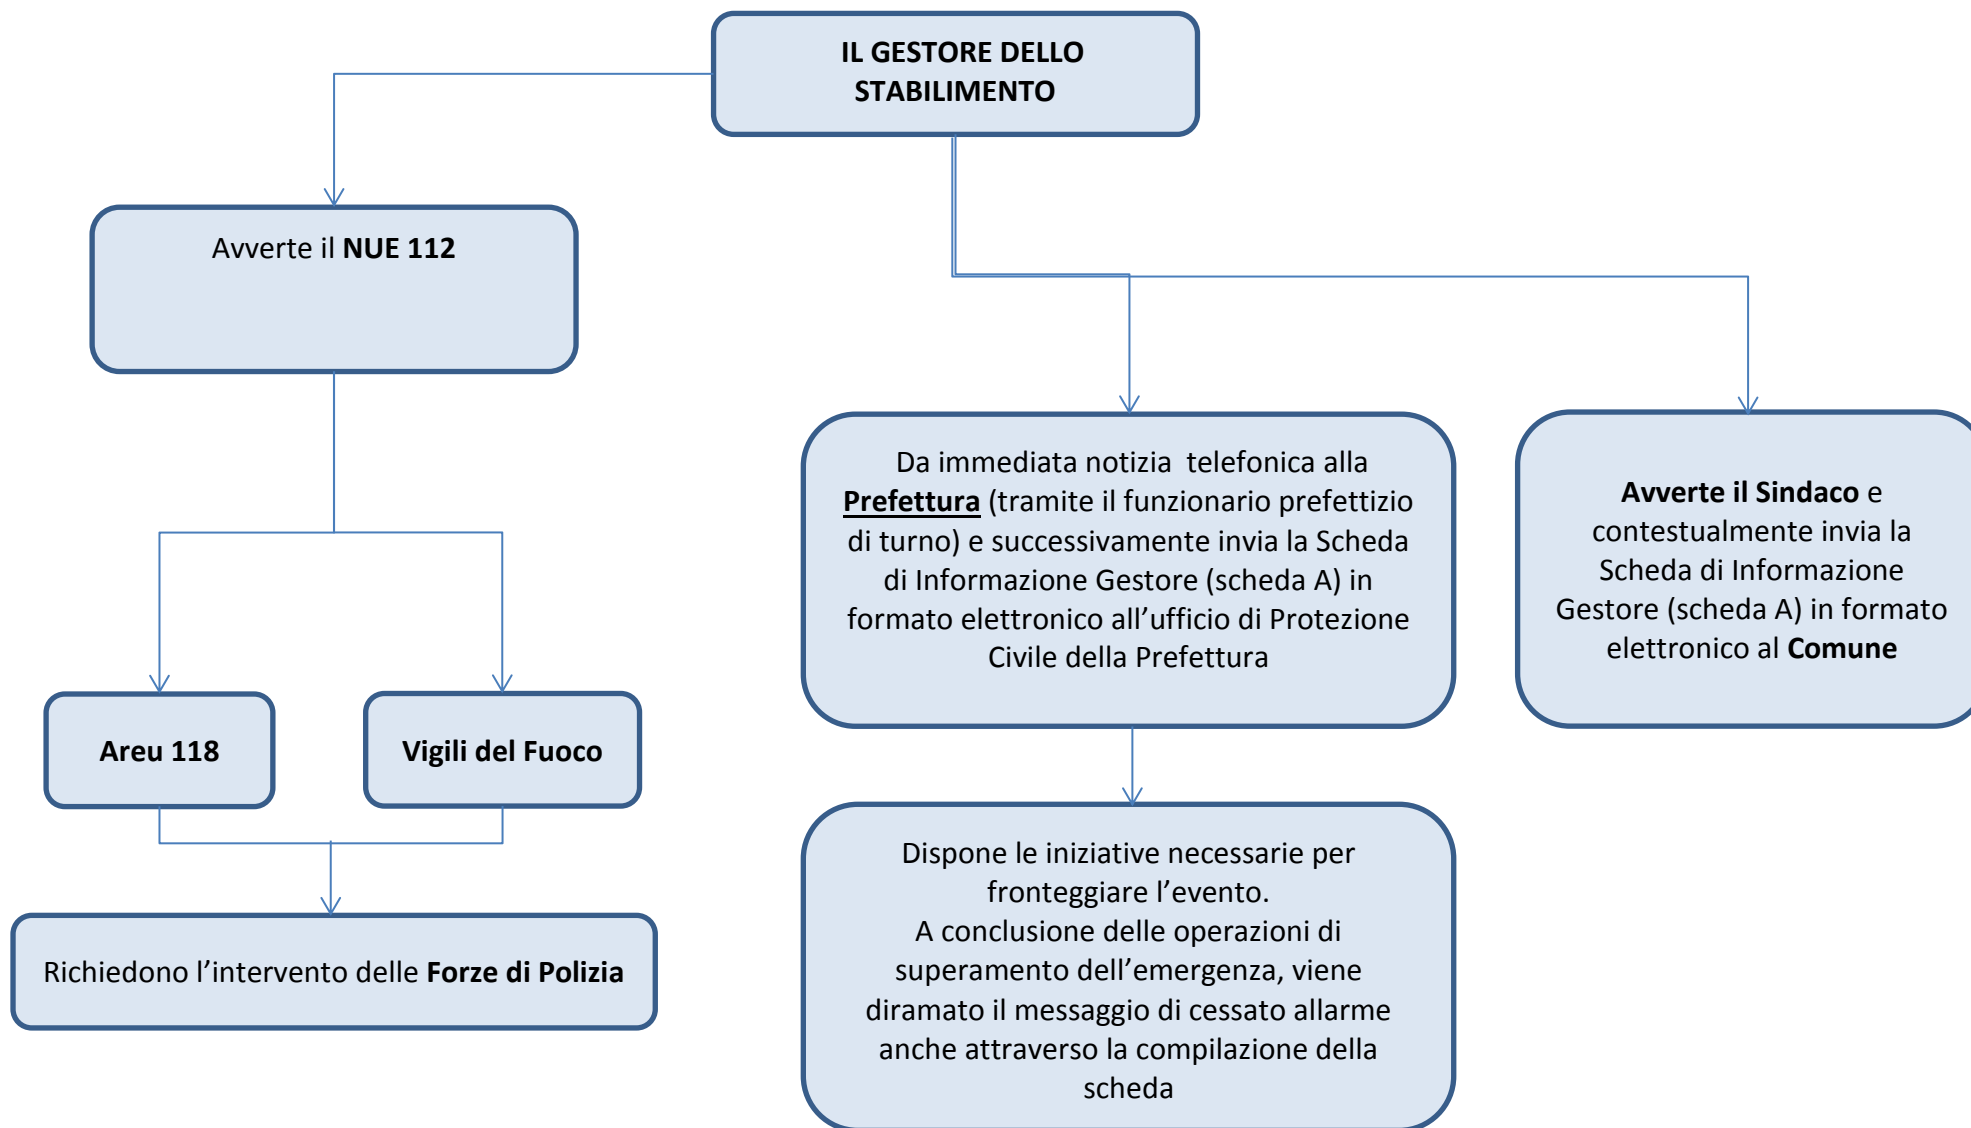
IL GESTORE DELLO STABILIMENTO

Avverte il NUE 112

Areu 118

Vigili del Fuoco

Richiedono l’intervento delle Forze di Polizia

Da immediata notizia  telefonica alla Prefettura (tramite il funzionario prefettizio di turno) e successivamente invia la Scheda di Informazione Gestore (scheda A) in formato elettronico all’ufficio di Protezione Civile della Prefettura

Avverte il Sindaco e contestualmente invia la Scheda di Informazione Gestore (scheda A) in formato elettronico al Comune

Dispone le iniziative necessarie per fronteggiare l’evento.
A conclusione delle operazioni di superamento dell’emergenza, viene diramato il messaggio di cessato allarme anche attraverso la compilazione della scheda